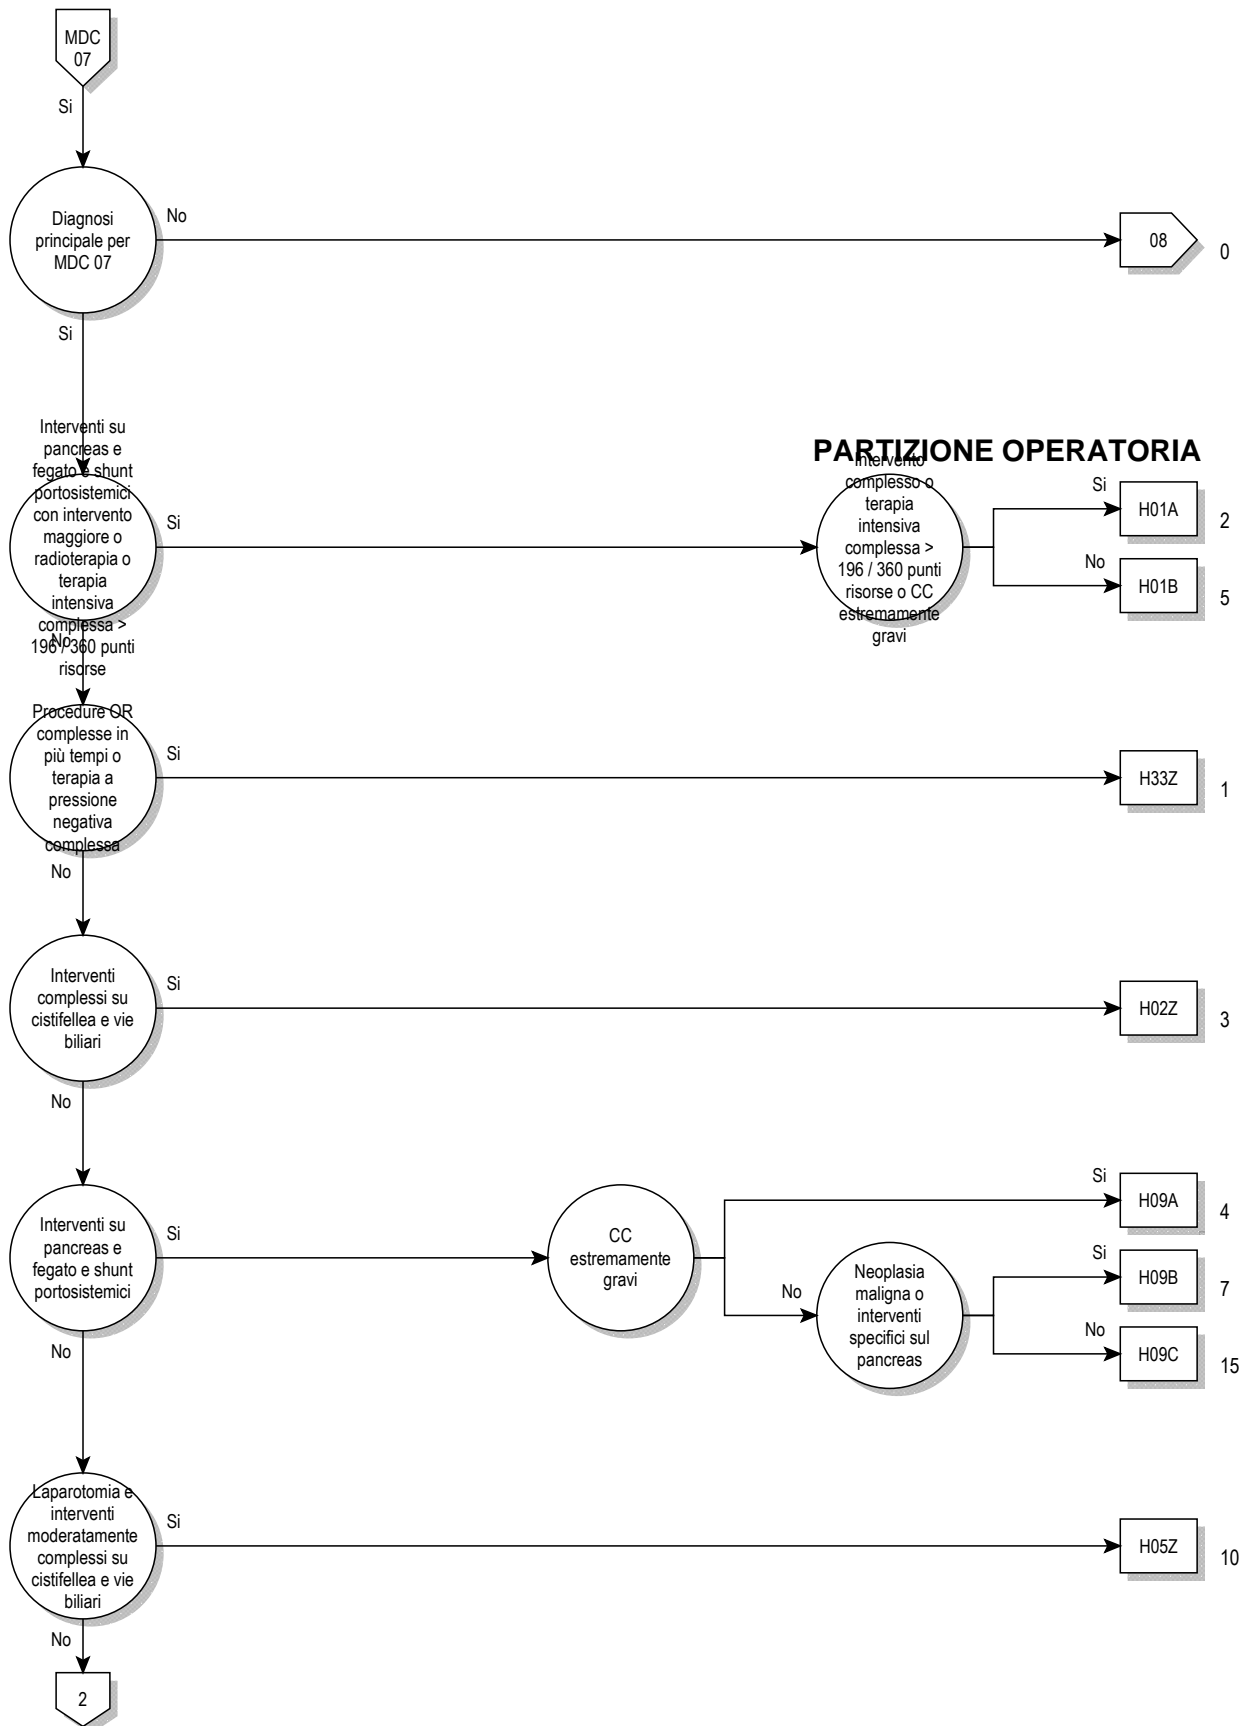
MDC 07

Si

Diagnosi principale per MDC 07

No

08

0

Si

PARTIZIONE OPERATORIA

Interventi su pancreas e fegato e shunt portosistemici con intervento maggiore o radioterapia o terapia intensiva complessa > 196 / 360 punti risorse

Si

Intervento complesso o terapia intensiva complessa > 196 / 360 punti risorse o CC estremamente gravi

Si

H01A

2

No

H01B

5

No

Procedure OR complesse in più tempi o terapia a pressione negativa complessa

Si

H33Z

1

No

Interventi complessi su cistifellea e vie biliari

Si

H02Z

3

No

Interventi su pancreas e fegato e shunt portosistemici

Si

CC estremamente gravi

Si

H09A

4

No

Neoplasia maligna o interventi specifici sul pancreas

Si

H09B

7

No

H09C

15

No

Laparotomia e interventi moderatamente complessi su cistifellea e vie biliari

Si

H05Z

10

No

2